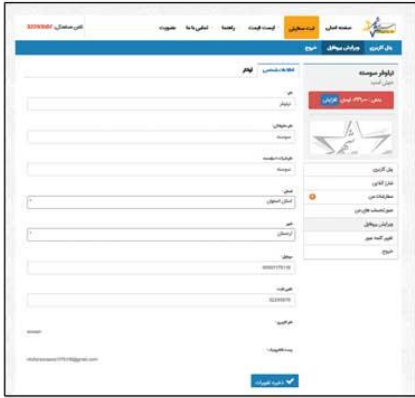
تلفن هماهنگی: 32326387

صفحه اصلی | ثبت سفارش | لیست قیمت | راهنما | تماس با ما | عضویت

پنل کاربری | ویرایش پروفایل | خروج

ایلوفر سوسنه
خوش آمدید

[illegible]

پنل کاربری
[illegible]
سفارشات من
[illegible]
ویرایش پروفایل
تغییر کلمه عبور
خروج

اطلاعات شخصی | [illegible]

نام:
ایلوفر

نام خانوادگی:
سوسنه

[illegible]
سوسنه

استان:
استان اصفهان

شهر:
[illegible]

موبایل:
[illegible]

تلفن ثابت:
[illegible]

نام کاربری:
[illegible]

پست الکترونیک:
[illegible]@gmail.com

ذخیره تغییرات